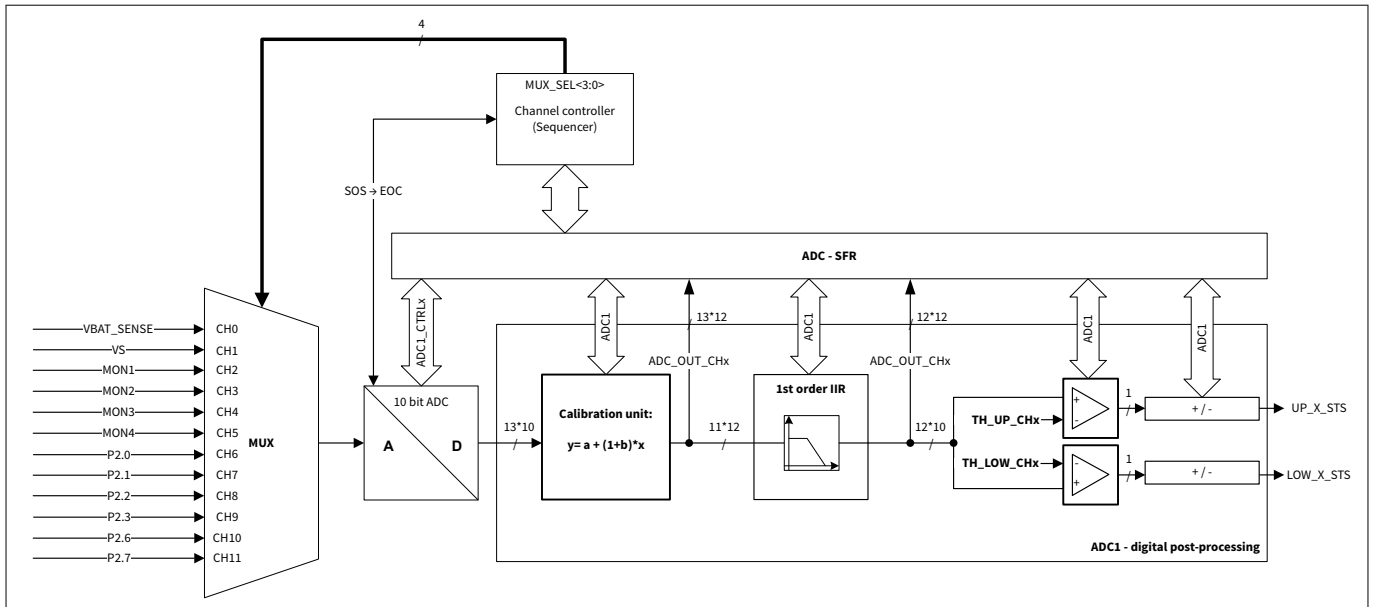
4

MUX_SEL<3:0>
Channel controller
(Sequencer)

SOS → EOC

ADC - SFR

ADC1_CTRLx

ADC1

13*12

ADC1

12*12

ADC1

ADC1

ADC_OUT_CHx

ADC_OUT_CHx

VBAT_SENSE
VS
MON1
MON2
MON3
MON4
P2.0
P2.1
P2.2
P2.3
P2.6
P2.7

CH0
CH1
CH2
CH3
CH4
CH5
CH6
CH7
CH8
CH9
CH10
CH11

MUX

10 bit ADC
A
D

13*10

Calibration unit:
y= a + (1+b)*x

11*12

1st order IIR

12*10

TH_UP_CHx

TH_LOW_CHx

+
-

-
+

1

1

+ / -

+ / -

UP_X_STS

LOW_X_STS

ADC1 - digital post-processing